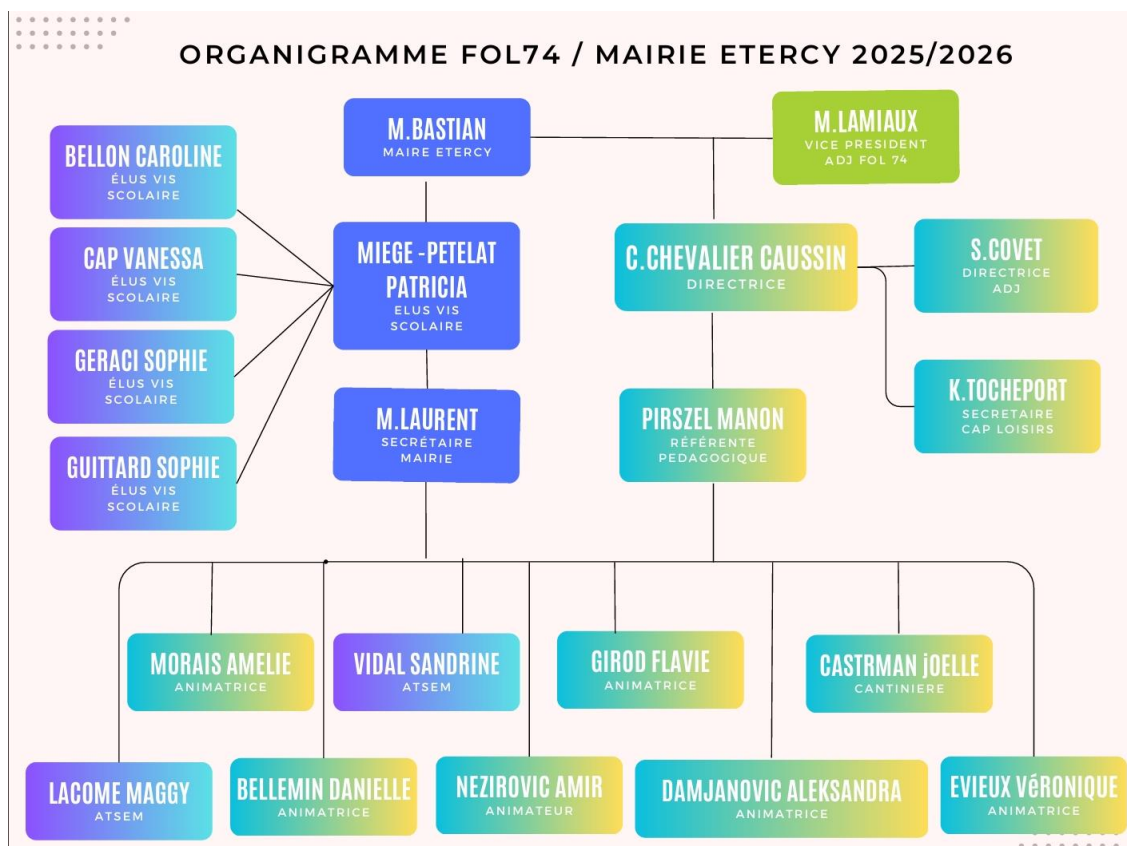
ORGANIGRAMME FOL74 / MAIRIE ETERCY 2025/2026

M.BASTIAN
MAIRE ETERCY

M.LAMIAUX
VICE PRESIDENT ADJ FOL 74

BELLON CAROLINE
ÉLUS VIS SCOLAIRE

CAP VANESSA
ÉLUS VIS SCOLAIRE

GERACI SOPHIE
ÉLUS VIS SCOLAIRE

GUITTARD SOPHIE
ÉLUS VIS SCOLAIRE

MIEGE -PETELAT PATRICIA
ELUS VIS SCOLAIRE

C.CHEVALIER CAUSSIN
DIRECTRICE

S.COVET
DIRECTRICE ADJ

K.TOCHEPORT
SECRETAIRE CAP LOISIRS

M.LAURENT
SECRÉTAIRE MAIRIE

PIRSZEL MANON
RÉFÉRENTE PEDAGOGIQUE

MORAIS AMELIE
ANIMATRICE

VIDAL SANDRINE
ATSEM

GIROD FLAVIE
ANIMATRICE

CASTRMAN jOELLE
CANTINIERE

LACOME MAGGY
ATSEM

BELLEMIN DANIELLE
ANIMATRICE

NEZIROVIC AMIR
ANIMATEUR

DAMJANOVIC ALEKSANDRA
ANIMATRICE

EVIEUX VéRONIQUE
ANIMATRICE